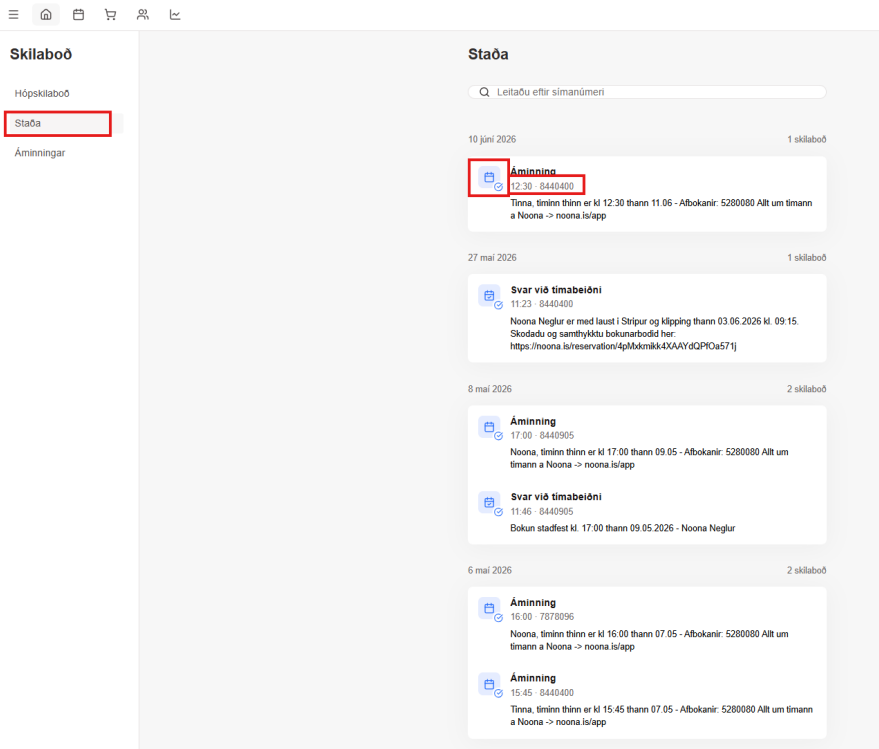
Skilaboð

Hópskilaboð

Staða

Áminningar

Staða

Leitaðu eftir símanúmeri

10 júní 2026

1 skilaboð

Áminning
12:30 · 8440400
Tinna, timinn thinn er kl 12:30 thann 11.06 - Afbokanir: 5280080 Allt um timann a Noona -> noona.is/app

27 maí 2026

1 skilaboð

Svar við tímabeiðni
11:23 · 8440400
Noona Neglur er med laust i Stripur og klipping thann 03.06.2026 kl. 09:15. Skodadu og samthykktu bokunarbodid her: https://noona.is/reservation/4pMxkmikk4XAAYdQPfOa571j

8 maí 2026

2 skilaboð

Áminning
17:00 · 8440905
Noona, timinn thinn er kl 17:00 thann 09.05 - Afbokanir: 5280080 Allt um timann a Noona -> noona.is/app

Svar við tímabeiðni
11:46 · 8440905
Bokun stadfest kl. 17:00 thann 09.05.2026 - Noona Neglur

6 maí 2026

2 skilaboð

Áminning
16:00 · 7878096
Noona, timinn thinn er kl 16:00 thann 07.05 - Afbokanir: 5280080 Allt um timann a Noona -> noona.is/app

Áminning
15:45 · 8440400
Tinna, timinn thinn er kl 15:45 thann 07.05 - Afbokanir: 5280080 Allt um timann a Noona -> noona.is/app